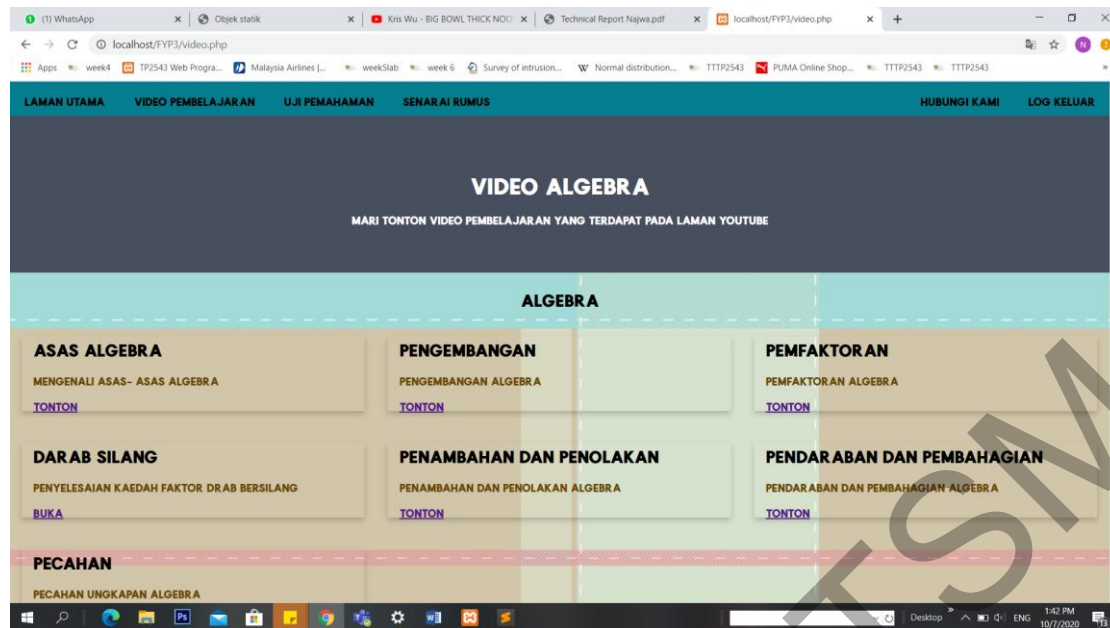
(1) WhatsApp × | Objek statik × | Kris Wu - BIG BOWL THICK NOO × | Technical Report Najwa.pdf × | localhost/FYP3/video.php × +

localhost/FYP3/video.php

Apps week4 TP2543 Web Progra... Malaysia Airlines |... week5lab week 6 Survey of intrusion... Normal distribution... TTTP2543 PUMA Online Shop... TTTP2543 TTTP2543

LAMAN UTAMA VIDEO PEMBELAJARAN UJI PEMAHAMAN SENARAI RUMUS HUBUNGI KAMI LOG KELUAR

VIDEO ALGEBRA

MARI TONTON VIDEO PEMBELAJARAN YANG TERDAPAT PADA LAMAN YOUTUBE

ALGEBRA

ASAS ALGEBRA

MENGENALI ASAS- ASAS ALGEBRA

TONTON

PENGEMBANGAN

PENGEMBANGAN ALGEBRA

TONTON

PEMFAKTORAN

PEMFAKTORAN ALGEBRA

TONTON

DARAB SILANG

PENYELESAIAN KAEDAH FAKTOR DRAB BERSILANG

BUKA

PENAMBAHAN DAN PENOLAKAN

PENAMBAHAN DAN PENOLAKAN ALGEBRA

TONTON

PENDARABAN DAN PEMBAHAGIAN

PENDARABAN DAN PEMBAHAGIAN ALGEBRA

TONTON

PECAHAN

PECAHAN UNGKAPAN ALGEBRA

Desktop ENG 1:42 PM 10/7/2020

UTSM